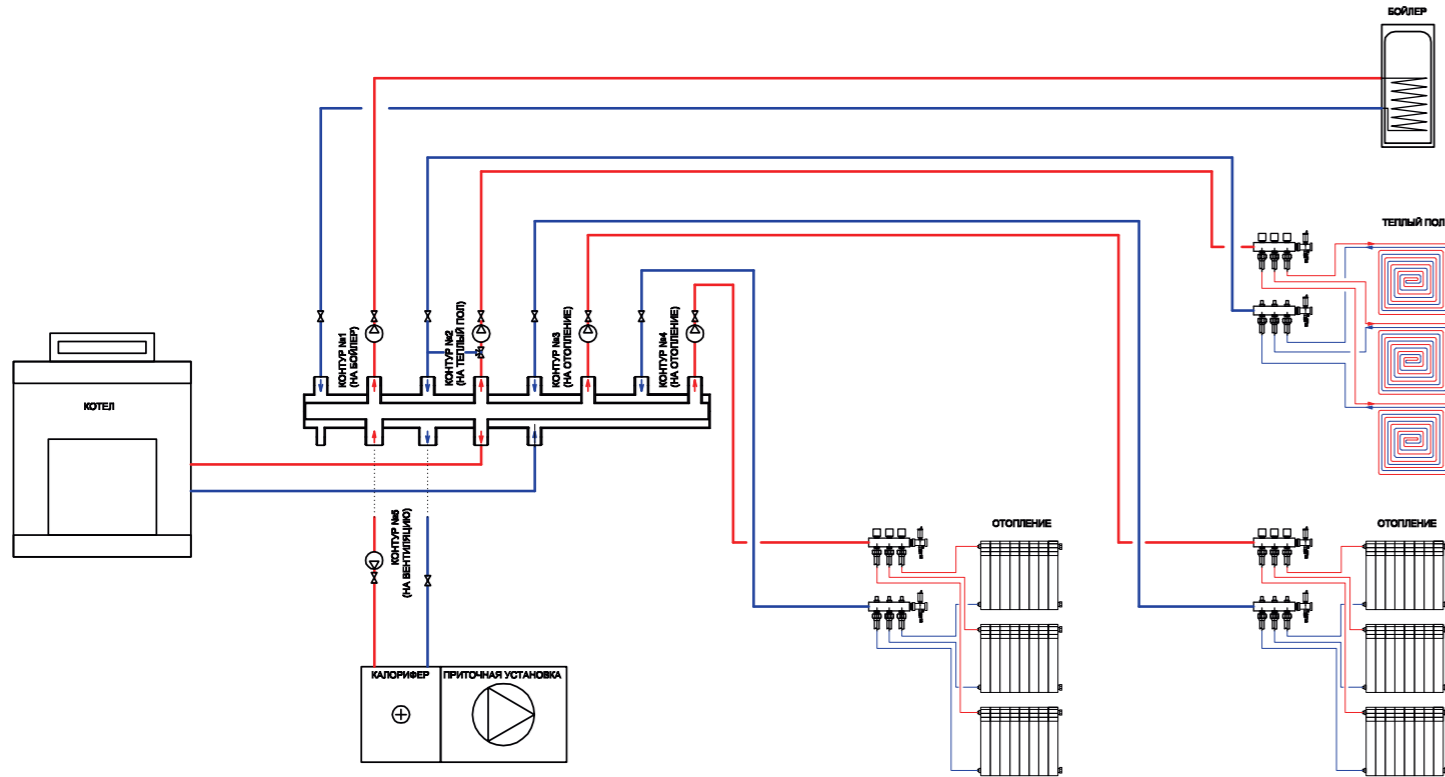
БОЙЛЕР

ТЕПЛЫЙ ПОЛ

КОТЕЛ

КОНТУР №1 (НА БОЙЛЕР)

КОНТУР №2 (НА ТЕПЛЫЙ ПОЛ)

КОНТУР №3 (НА ОТОПЛЕНИЕ)

КОНТУР №4 (НА ОТОПЛЕНИЕ)

КОНТУР №5 (НА ВЕНТИЛЯЦИЮ)

ОТОПЛЕНИЕ

ОТОПЛЕНИЕ

КАЛОРИФЕР

ПРИТОЧНАЯ УСТАНОВКА